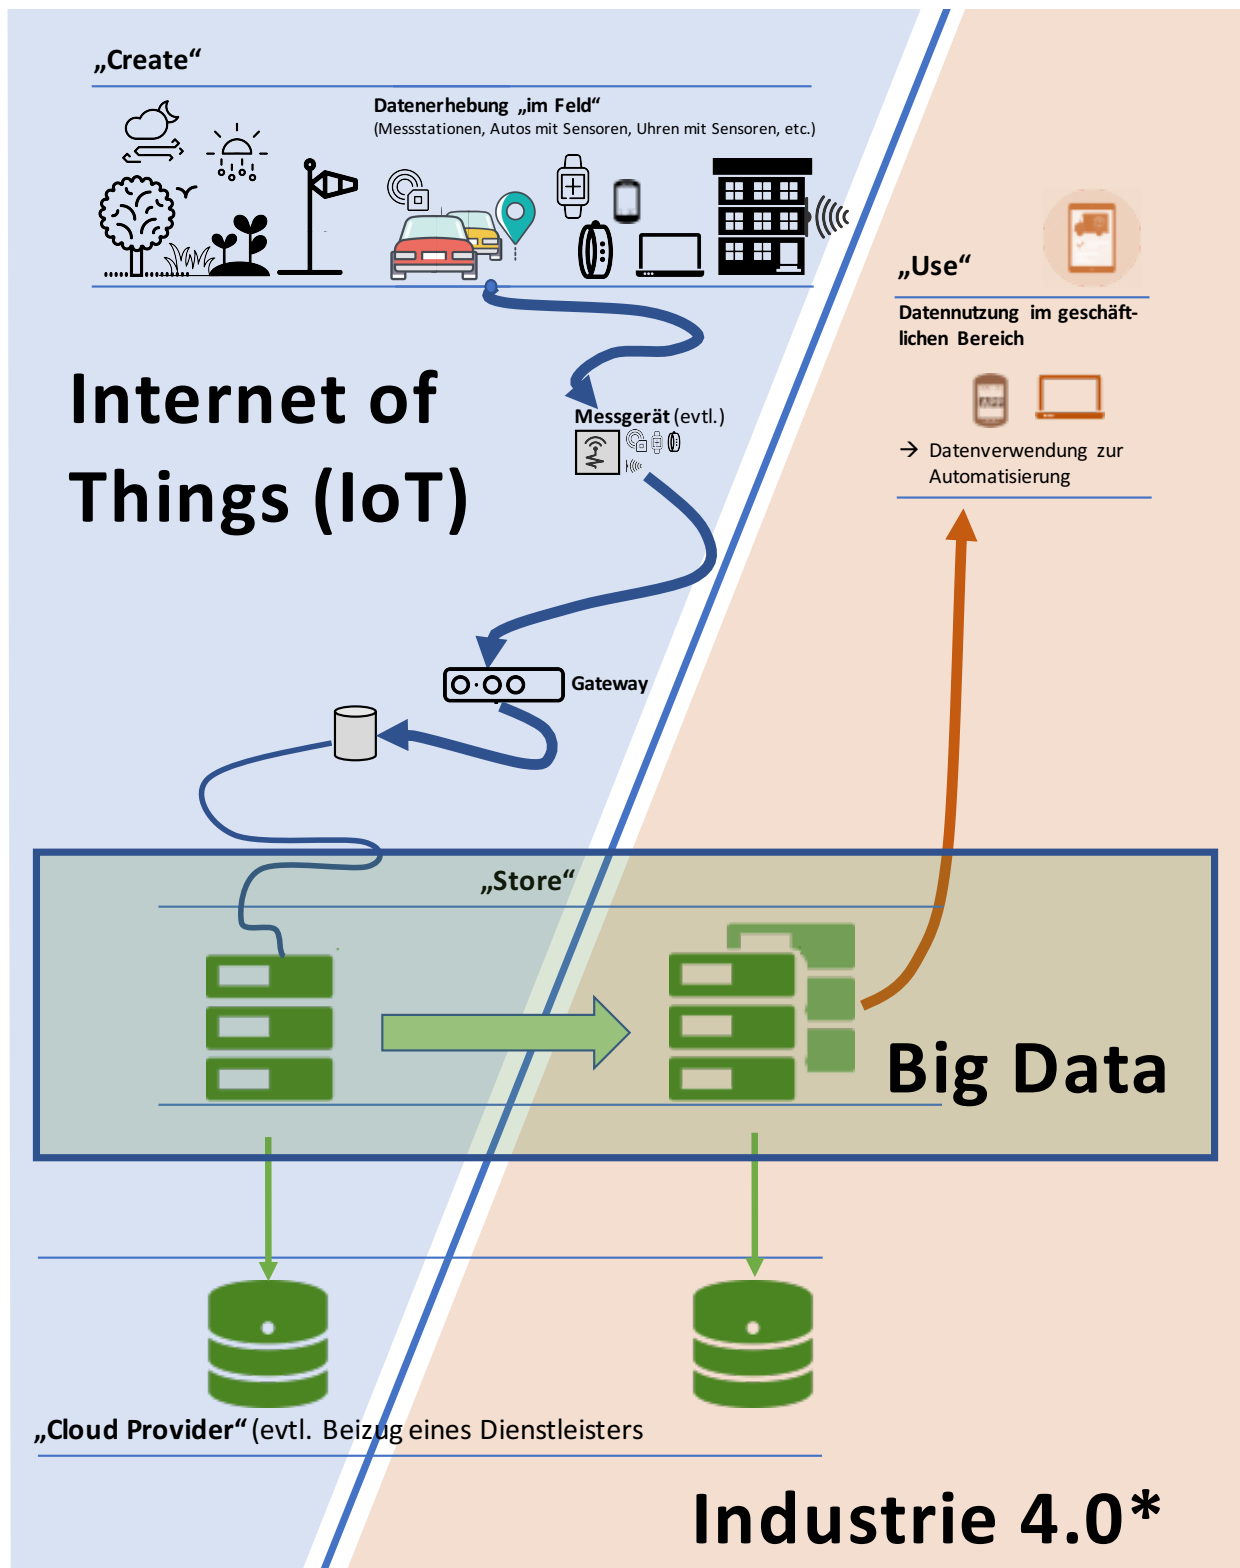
„Create“

Datenerhebung „im Feld“
(Messstationen, Autos mit Sensoren, Uhren mit Sensoren, etc.)

„Use“

Datennutzung im geschäftlichen Bereich

→ Datenverwendung zur Automatisierung

Internet of Things (IoT)

Messgerät (evtl.)

Gateway

„Store“

Big Data

„Cloud Provider“ (evtl. Beizug eines Dienstleisters

Industrie 4.0*